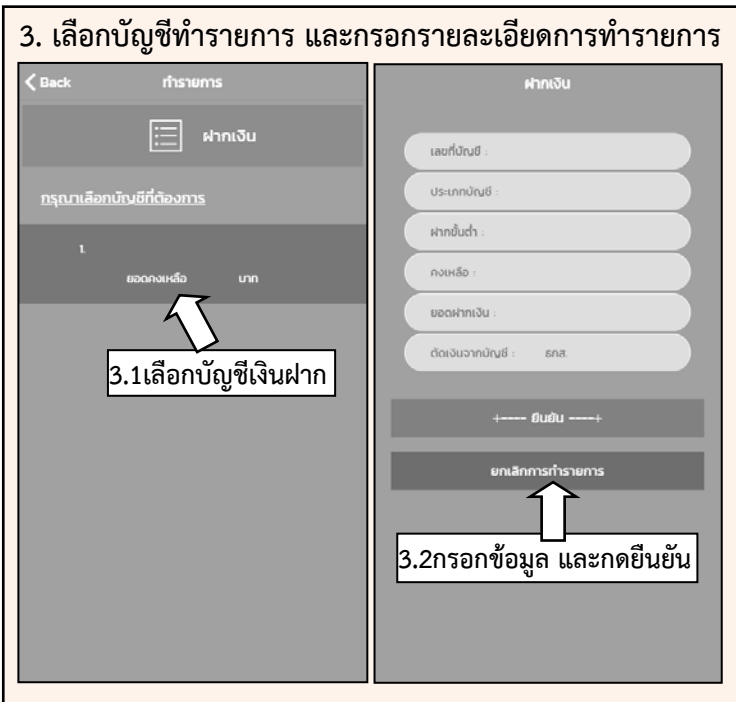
3. เลือกบัญชีทำรายการ และกรอกรายละเอียดการทำรายการ

Back

ทำรายการ

ฝากเงิน

กรุณาเลือกบัญชีที่ต้องการ

1.

ยอดคงเหลือ บาท

3.1เลือกบัญชีเงินฝาก

ฝากเงิน

เลขที่บัญชี :

ประเภทบัญชี :

ฝากขั้นต่ำ :

คงเหลือ :

ยอดฝากเงิน :

ตัดเงินจากบัญชี : ธกส.

+---- ยืนยัน ----+

ยกเลิกการทำรายการ

3.2กรอกข้อมูล และกดยืนยัน